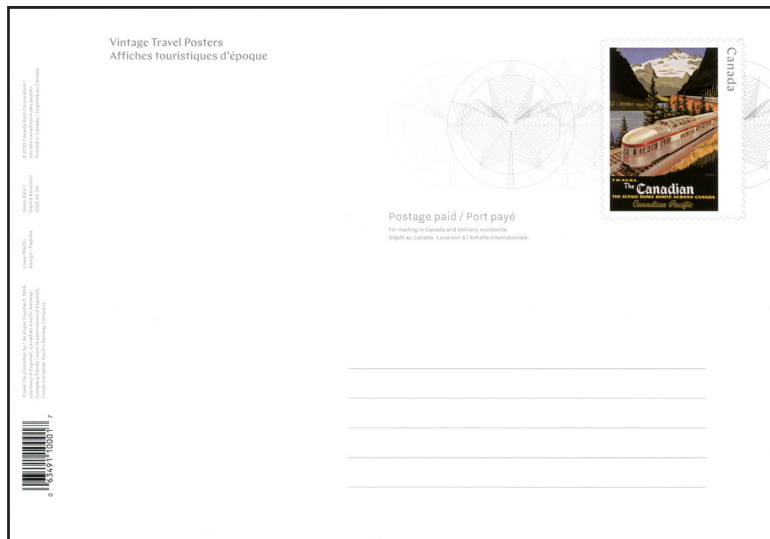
Vintage Travel Posters
Affiches touristiques d'époque

Canada

TRAVEL
The Canadian
THE SCENIC DOME ROUTE ACROSS CANADA
Canadian Pacific

Postage paid / Port payé
For mailing in Canada and delivery worldwide.
Dépôt au Canada. Livraison à l'échelle internationale.

© 2022 Canada Post Corporation / Société canadienne des postes
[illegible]

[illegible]

Lowe-Martin
Design : Paprika

Travel the Canadian by / de Roger Couillard, 1955.
Courtesy of / Avec la permission de Canadian Pacific Railway
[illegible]

0 63491 10001 7